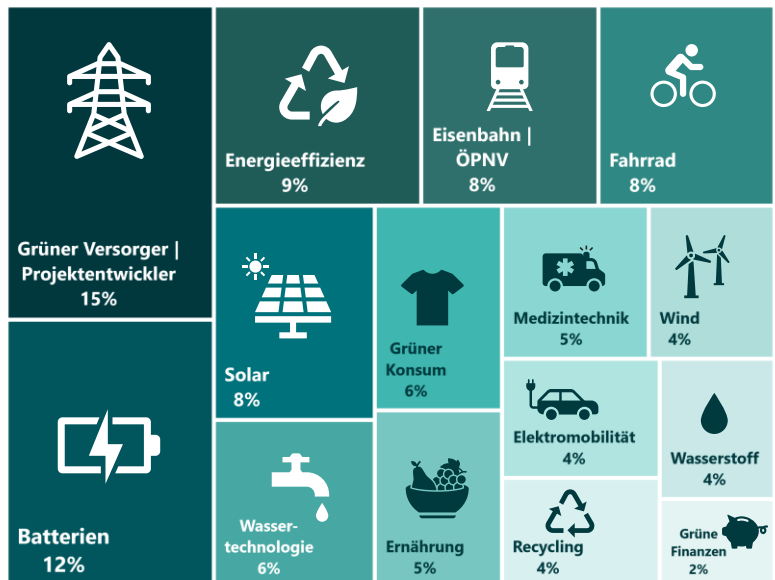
Grüner Versorger | Projektentwickler
15%

Energieeffizienz
9%

Eisenbahn | ÖPNV
8%

Fahrrad
8%

Solar
8%

Grüner Konsum
6%

Medizintechnik
5%

Wind
4%

Batterien
12%

Wassertechnologie
6%

Ernährung
5%

Elektromobilität
4%

Wasserstoff
4%

Recycling
4%

Grüne Finanzen
2%